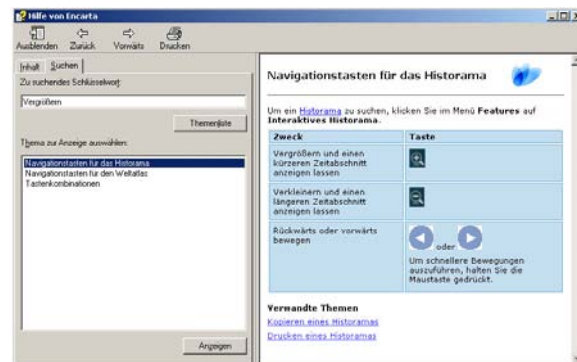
Hilfe von Encarta

Ausblenden Zurück Vorwärts Drucken

Inhalt Suchen

Zu suchendes Schlüsselwort:

Vergrößern

Themenliste

Thema zur Anzeige auswählen:

Navigationstasten für das Historama
Navigationstasten für den Weltatlas
Tastenkombinationen

Anzeigen

Navigationstasten für das Historama

Um ein Historama zu suchen, klicken Sie im Menü **Features** auf **Interaktives Historama**.

| Zweck | Taste |
|---|---|
| Vergrößern und einen kürzeren Zeitabschnitt anzeigen lassen | |
| Verkleinern und einen längeren Zeitabschnitt anzeigen lassen | |
| Rückwärts oder vorwärts bewegen | oder<br>Um schnellere Bewegungen auszuführen, halten Sie die Maustaste gedrückt. |

**Verwandte Themen**

Kopieren eines Historamas

Drucken eines Historamas